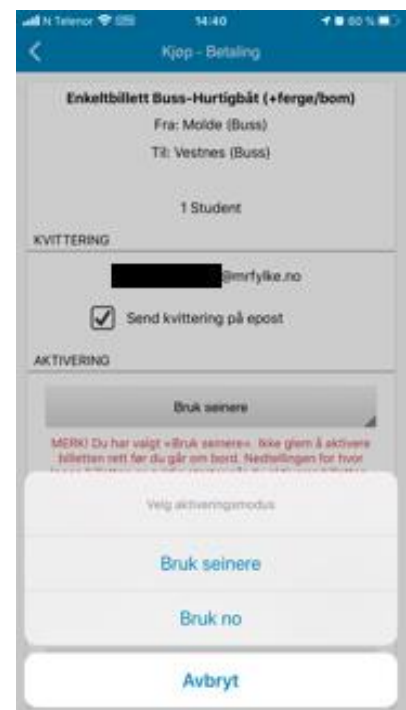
N Telenor 14:40 60 %

Kjøp - Betaling

Enkeltbillett Buss-Hurtigbåt (+ferge/bom)

Fra: Molde (Buss)

Til: Vestnes (Buss)

1 Student

KVITTERING

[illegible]@mrfylke.no

Send kvittering på epost

AKTIVERING

Bruk seinere

MERK! Du har valgt «Bruk seinere». Ikke glem å aktivere billetten rett før du går om bord. Nedtellingen for hvor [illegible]

Velg aktiveringsmodus

Bruk seinere

Bruk no

Avbryt